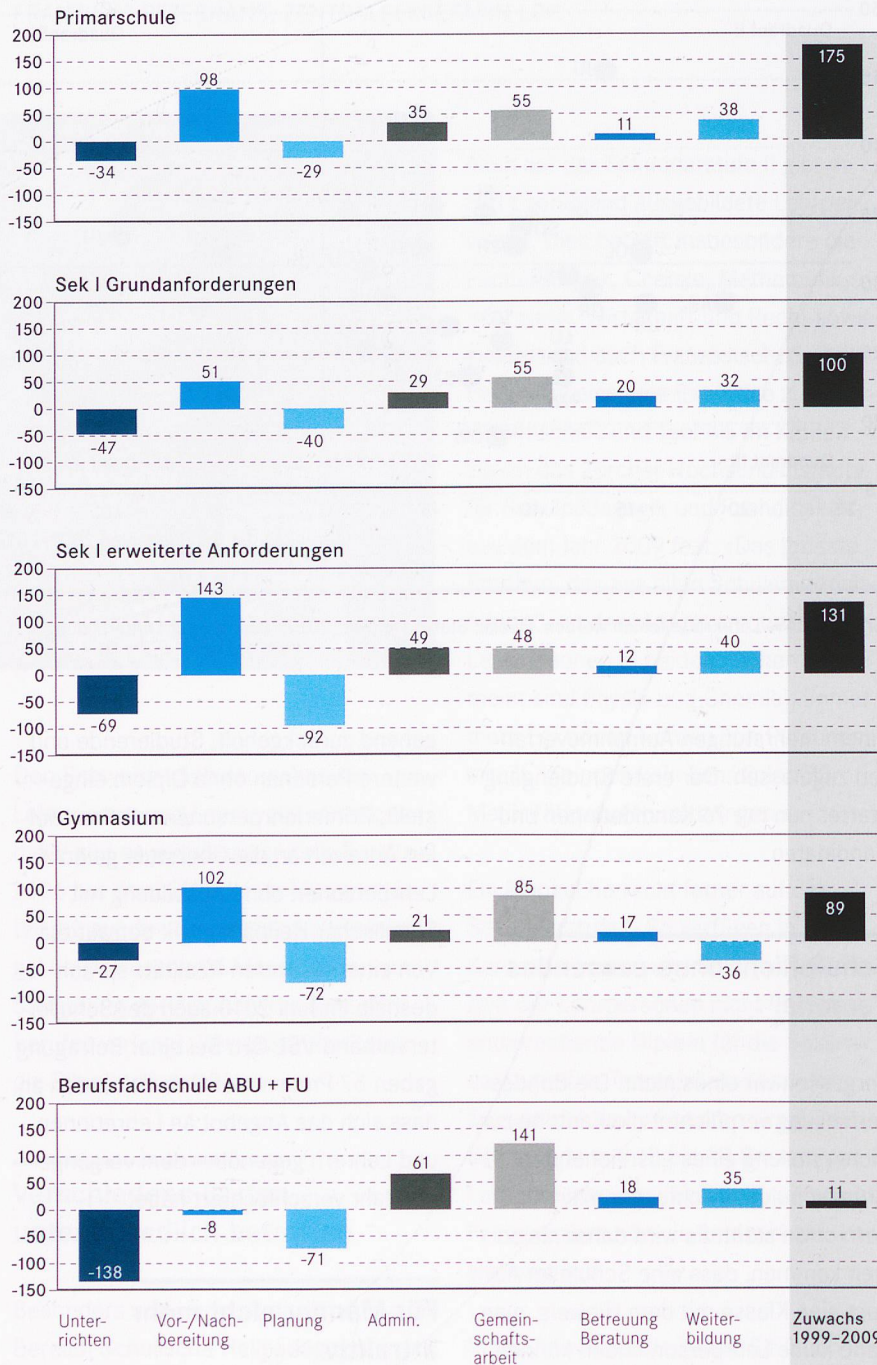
Primarschule

200
150
100
50
0
-50
-100
-150

-34
98
-29
35
55
11
38
175

Sek I Grundanforderungen

200
150
100
50
0
-50
-100
-150

-47
51
-40
29
55
20
32
100

Sek I erweiterte Anforderungen

200
150
100
50
0
-50
-100
-150

-69
143
-92
49
48
12
40
131

Gymnasium

200
150
100
50
0
-50
-100
-150

-27
102
-72
21
85
17
-36
89

Berufsfachschule ABU + FU

200
150
100
50
0
-50
-100
-150

-138
-8
-71
61
141
18
35
11

Unterrichten
Vor-/Nachbereitung
Planung
Admin.
Gemeinschaftsarbeit
Betreuung Beratung
Weiterbildung
Zuwachs 1999–2009